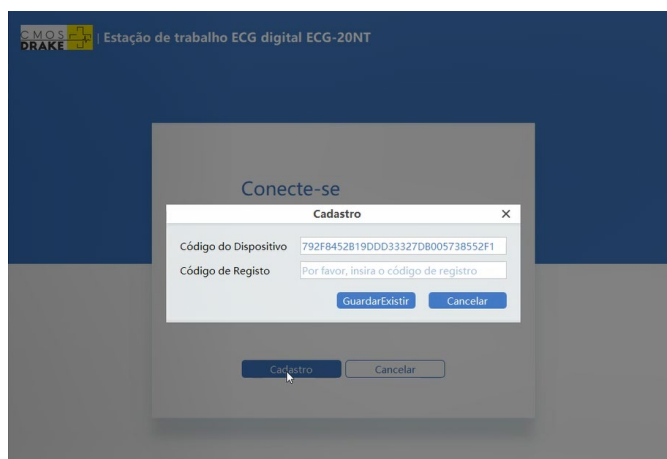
CMOS DRAKE | Estação de trabalho ECG digital ECG-20NT

Conecte-se

Cadastro ×

Código do Dispositivo 792F8452B19DDD33327DB005738552F1

Código de Registo Por favor, insira o código de registro

GuardarExistir Cancelar

Cadastro Cancelar